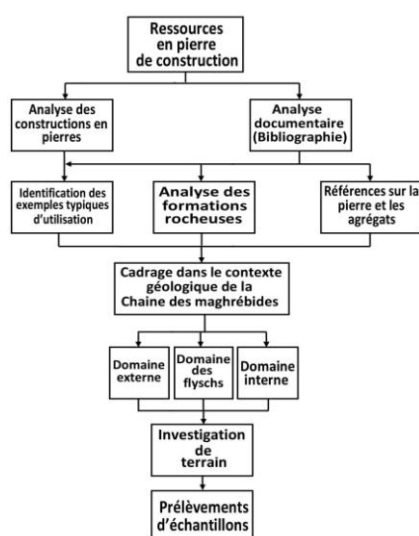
Ressources en pierre de construction

Analyse des constructions en pierres

Analyse documentaire (Bibliographie)

Identification des exemples typiques d'utilisation

Analyse des formations rocheuses

Références sur la pierre et les agrégats

Cadrage dans le contexte géologique de la Chaine des maghrébides

Domaine externe

Domaine des flyschs

Domaine interne

Investigation de terrain

Prélèvements d'échantillons